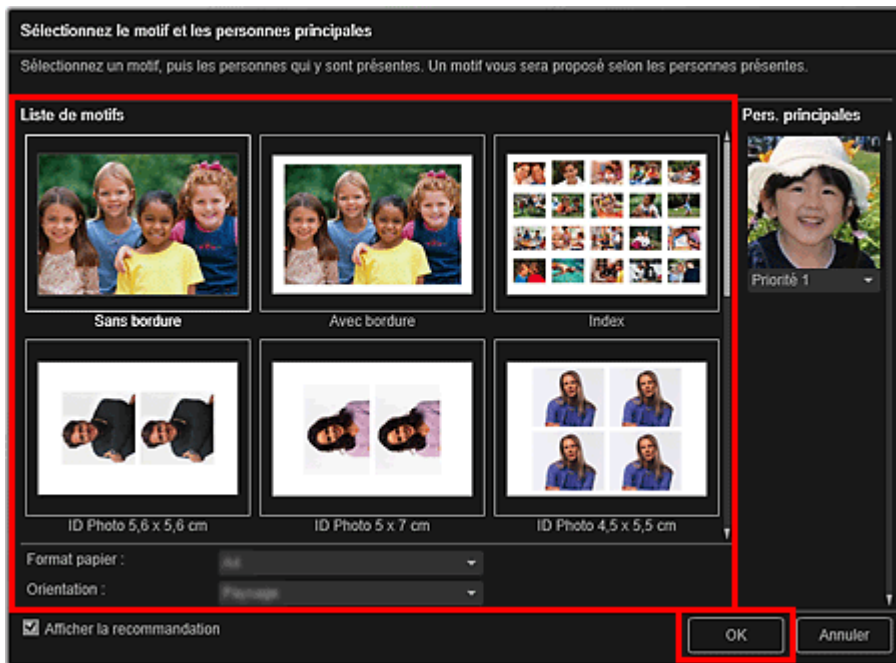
Sélectionnez le motif et les personnes principales

Sélectionnez un motif, puis les personnes qui y sont présentes. Un motif vous sera proposé selon les personnes présentes.

Liste de motifs

Sans bordure

Avec bordure

Index

ID Photo 5,6 x 5,6 cm

ID Photo 5 x 7 cm

ID Photo 4,5 x 5,5 cm

Format papier :

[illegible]

Orientation :

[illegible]

Pers. principales

Priorité 1

Afficher la recommandation

OK

Annuler